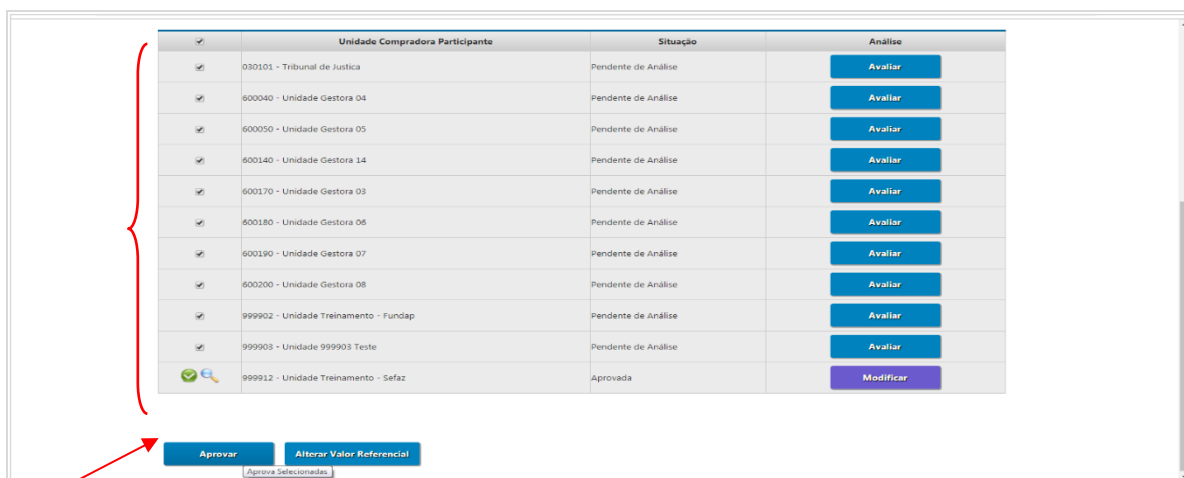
| | Unidade Compradora Participante | Situação | Análise |
|---|---|---|---|
| | 030101 - Tribunal de Justiça | Pendente de Análise | Avaliar |
| | 600040 - Unidade Gestora 04 | Pendente de Análise | Avaliar |
| | 600050 - Unidade Gestora 05 | Pendente de Análise | Avaliar |
| | 600140 - Unidade Gestora 14 | Pendente de Análise | Avaliar |
| | 600170 - Unidade Gestora 03 | Pendente de Análise | Avaliar |
| | 600180 - Unidade Gestora 06 | Pendente de Análise | Avaliar |
| | 600190 - Unidade Gestora 07 | Pendente de Análise | Avaliar |
| | 600200 - Unidade Gestora 08 | Pendente de Análise | Avaliar |
| | 999902 - Unidade Treinamento - Fundap | Pendente de Análise | Avaliar |
| | 999903 - Unidade 999903 Teste | Pendente de Análise | Avaliar |
| | 999912 - Unidade Treinamento - Sefaz | Aprovada | Modificar |

Aprovar
Alterar Valor Referencial
Aprova Selecionadas